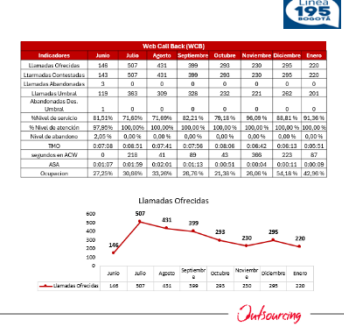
Línea 195 BOGOTÁ

| Web Call Back (WCB) | | | | | | | | |
|---|---|---|---|---|---|---|---|---|
| Indicadores | Junio | Julio | Agosto | Septiembre | Octubre | Noviembre | Diciembre | Enero |
| Llamadas Ofrecidas | 146 | 507 | 431 | 399 | 293 | 230 | 295 | 220 |
| Llamadas Contestadas | 143 | 507 | 431 | 399 | 293 | 230 | 295 | 220 |
| Llamadas Abandonadas | 3 | 0 | 0 | 0 | 0 | 0 | 0 | 0 |
| Llamadas Umbral | 119 | 363 | 309 | 328 | 232 | 221 | 262 | 201 |
| Abandonadas Dsp. Umbral | 1 | 0 | 0 | 0 | 0 | 0 | 0 | 0 |
| %Nivel de servicio | 81,51% | 71,60% | 71,69% | 82,21% | 79,18 % | 96,09 % | 88,81 % | 91,36 % |
| % Nivel de atención | 97,95% | 100,00% | 100,00% | 100,00% | 100,00 % | 100,00 % | 100,00 % | 100,00 % |
| Nivel de abandono | 2,05 % | 0,00 % | 0,00 % | 0,00 % | 0,00 % | 0,00 % | 0,00 % | 0,00 % |
| TMO | 0:07:08 | 0:08:51 | 0:07:41 | 0:07:58 | 0:08:09 | 0:08:42 | 0:08:13 | 0:08:51 |
| segundos en ACW | 0 | 210 | 41 | 89 | 43 | 386 | 223 | 67 |
| ASA | 0:01:07 | 0:01:59 | 0:02:01 | 0:01:13 | 0:00:51 | 0:00:04 | 0:00:11 | 0:00:09 |
| Ocupacion | 27,25% | 30,88% | 33,26% | 28,76 % | 21,36 % | 26,06 % | 54,18 % | 42,96 % |

Llamadas Ofrecidas

600
500
400
300
200
100
0

146 507 431 399 293 230 295 220

| | Junio | Julio | Agosto | Septiembre | Octubre | Noviembre | Diciembre | Enero |
|---|---|---|---|---|---|---|---|---|
| Llamadas Ofrecidas | 146 | 507 | 431 | 399 | 293 | 230 | 295 | 220 |

Outsourcing